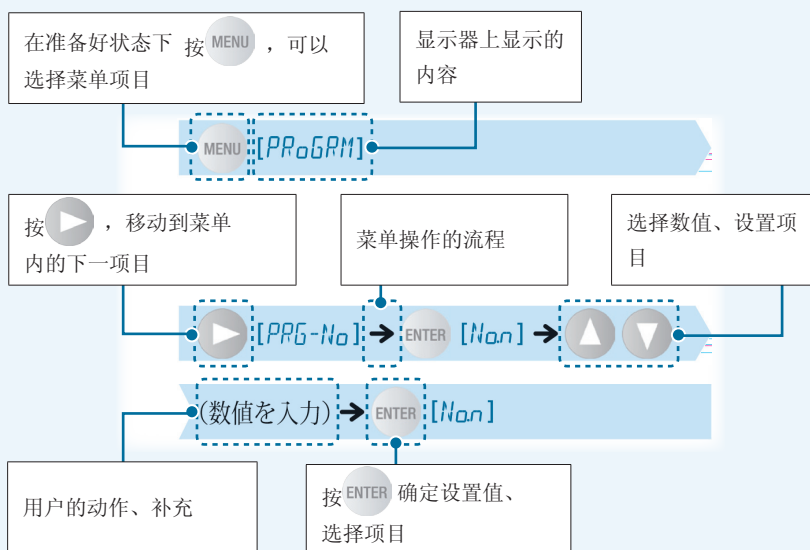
在准备好状态下 按 MENU ，可以选择菜单项目

显示器上显示的内容

MENU [PRoGRM]

按 ，移动到菜单内的下一项目

菜单操作的流程

选择数值、设置项目

[PRG-No] ENTER [No.n]

(数値を入力) ENTER [No.n]

用户的动作、补充

按 ENTER 确定设置值、选择项目